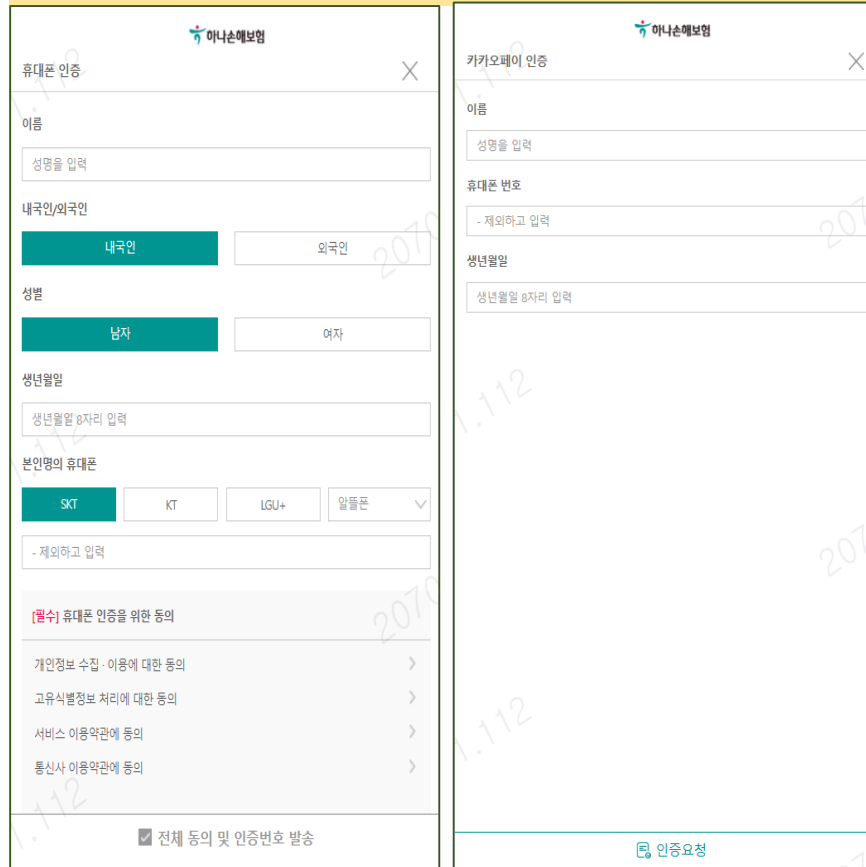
하나손해보험

휴대폰 인증

이름

성명을 입력

내국인/외국인

내국인

외국인

성별

남자

여자

생년월일

생년월일 8자리 입력

본인명의 휴대폰

SKT

KT

LGU+

알뜰폰

- 제외하고 입력

[필수] 휴대폰 인증을 위한 동의

개인정보 수집 · 이용에 대한 동의

고유식별정보 처리에 대한 동의

서비스 이용약관에 동의

통신사 이용약관에 동의

전체 동의 및 인증번호 발송

하나손해보험

카카오페이 인증

이름

성명을 입력

휴대폰 번호

- 제외하고 입력

생년월일

생년월일 8자리 입력

인증요청